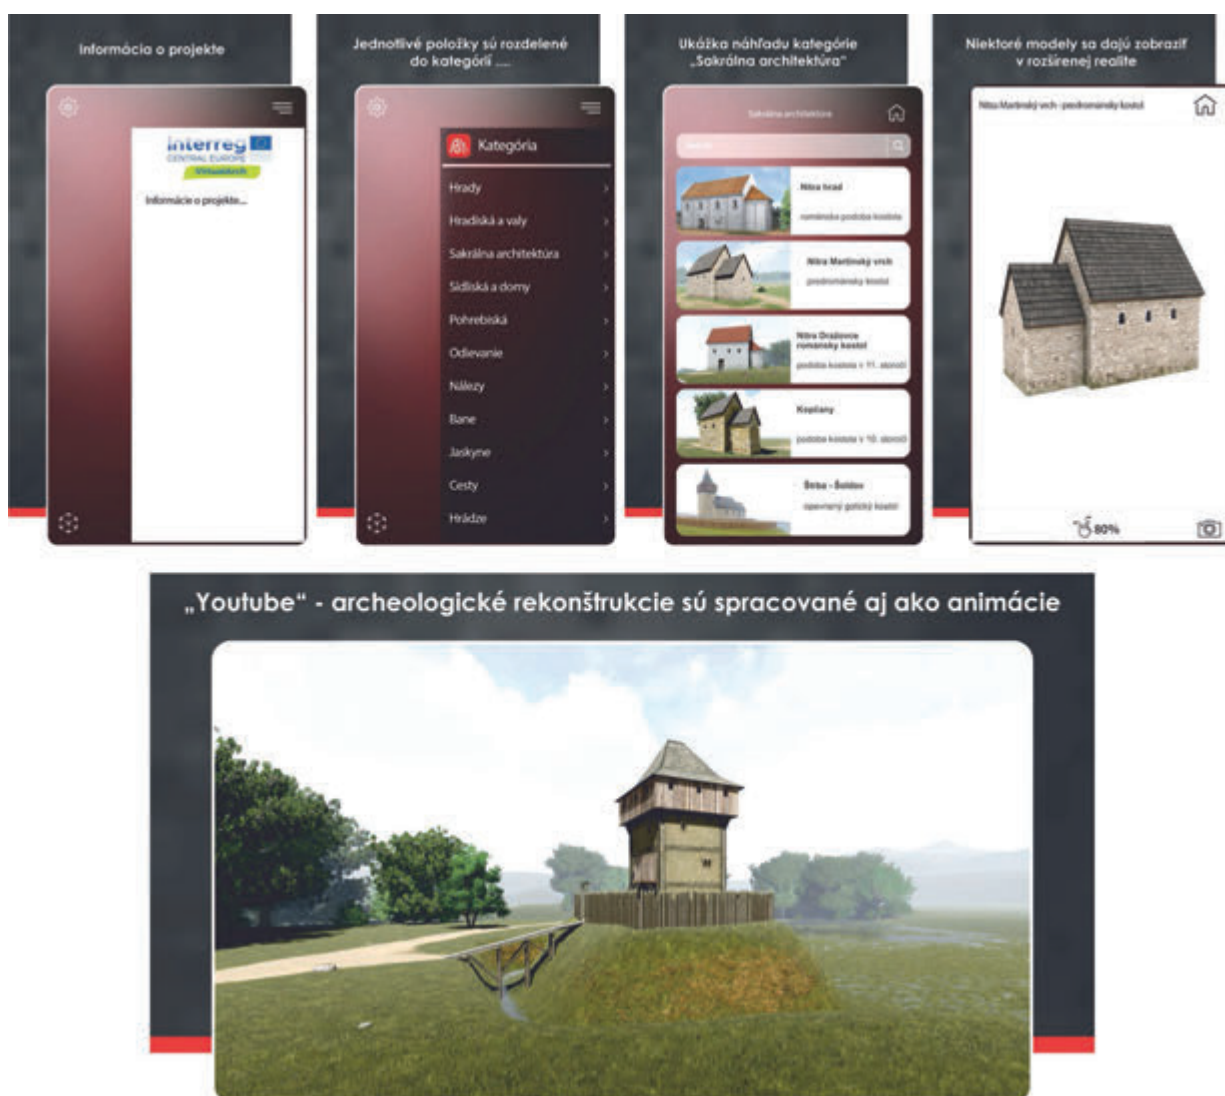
Informácia o projekte

interreg
CENTRAL EUROPE
Virtualarch

Informácie o projekte...

Jednotlivé položky sú rozdelené do kategórií ....

Kategória

Hrady

Hradiská a valy

Sakrálna architektúra

Sídliská a domy

Pohrebiská

Odievanie

Nálezy

Bane

Jaskyne

Cesty

Hrádze

Ukážka náhľadu kategórie „Sakrálna architektúra"

Sakrálna architektúra

Search

Nitra hrad
románska podoba kostola

Nitra Martinský vrch
predrománsky kostol

Nitra Dražovce románsky kostol
podoba kostola v 11. storočí

Kopčany
podoba kostola v 10. storočí

Štrba - Šoldov
opevnený gotický kostol

Niektoré modely sa dajú zobraziť v rozšírenej realite

Nitra Martinský vrch - predrománsky kostol

80%

„Youtube" - archeologické rekonštrukcie sú spracované aj ako animácie